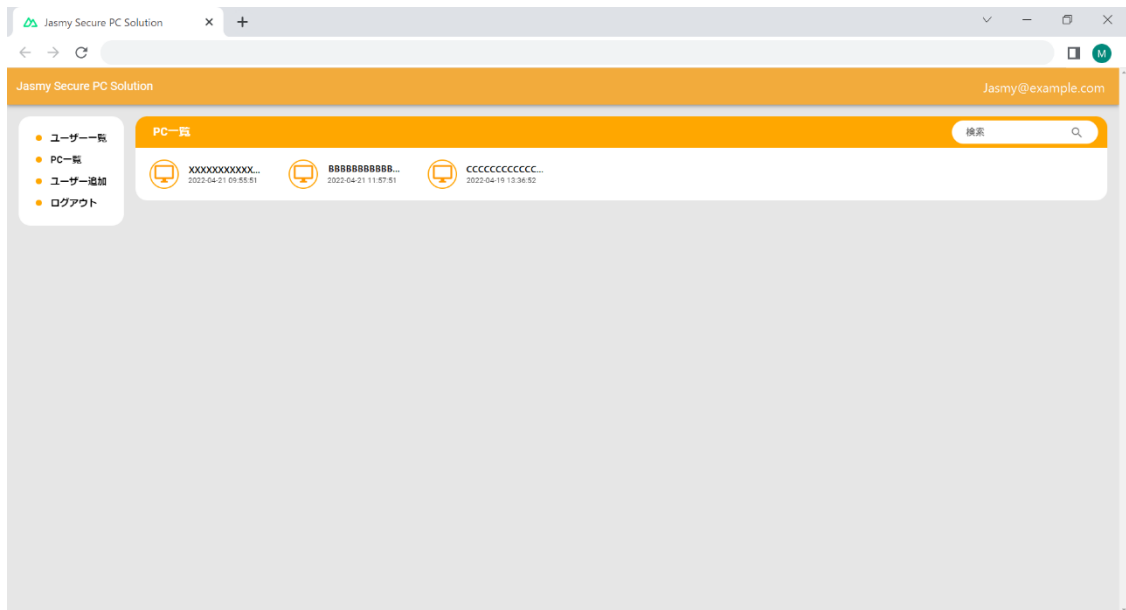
Jasmy Secure PC Solution
M

Jasmy Secure PC Solution
Jasmy@example.com

ユーザー一覧
PC一覧
ユーザー追加
ログアウト

PC一覧
検索

XXXXXXXXXXX...
2022-04-21 09:55:51

BBBBBBBBBBB...
2022-04-21 11:57:51

CCCCCCCCCCCC...
2022-04-19 13:36:52